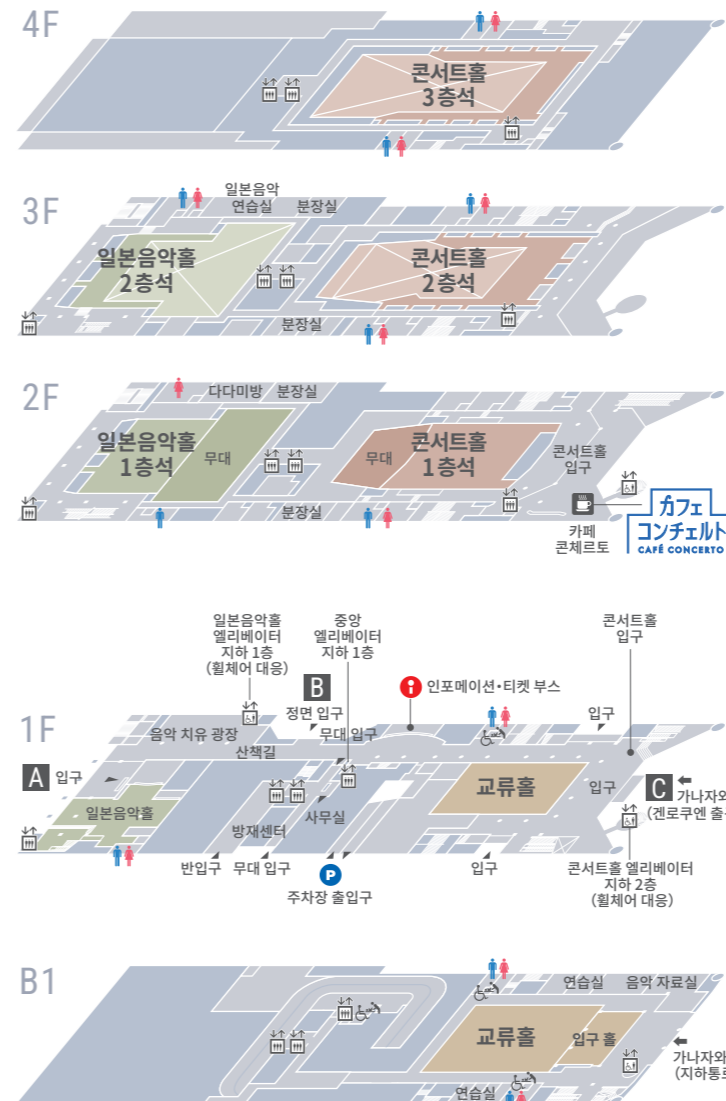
4F

콘서트홀
3층석

3F

일본음악
연습실
분장실

일본음악홀
2층석

콘서트홀
2층석

분장실

2F

다다미방 분장실

일본음악홀
1층석
무대

무대
콘서트홀
1층석

콘서트홀
입구

분장실

카페
콘체르토

カフェ
コンチェルト
CAFÉ CONCERTO

일본음악홀
엘리베이터
지하 1층
(휠체어 대응)

B

중앙
엘리베이터
지하 1층

인포메이션·티켓 부스

콘서트홀
입구

1F

음악 치유 광장
정면 입구
무대 입구
입구

산책길

A 입구

일본음악홀

방재센터

사무실

교류홀

입구

C 가나자와
(겐로쿠엔 출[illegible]

반입구 무대 입구

P
주차장 출입구

입구

콘서트홀 엘리베이터
지하 2층
(휠체어 대응)

B1

연습실 음악 자료실

교류홀
입구 홀

가나자와
(지하통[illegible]

연습실